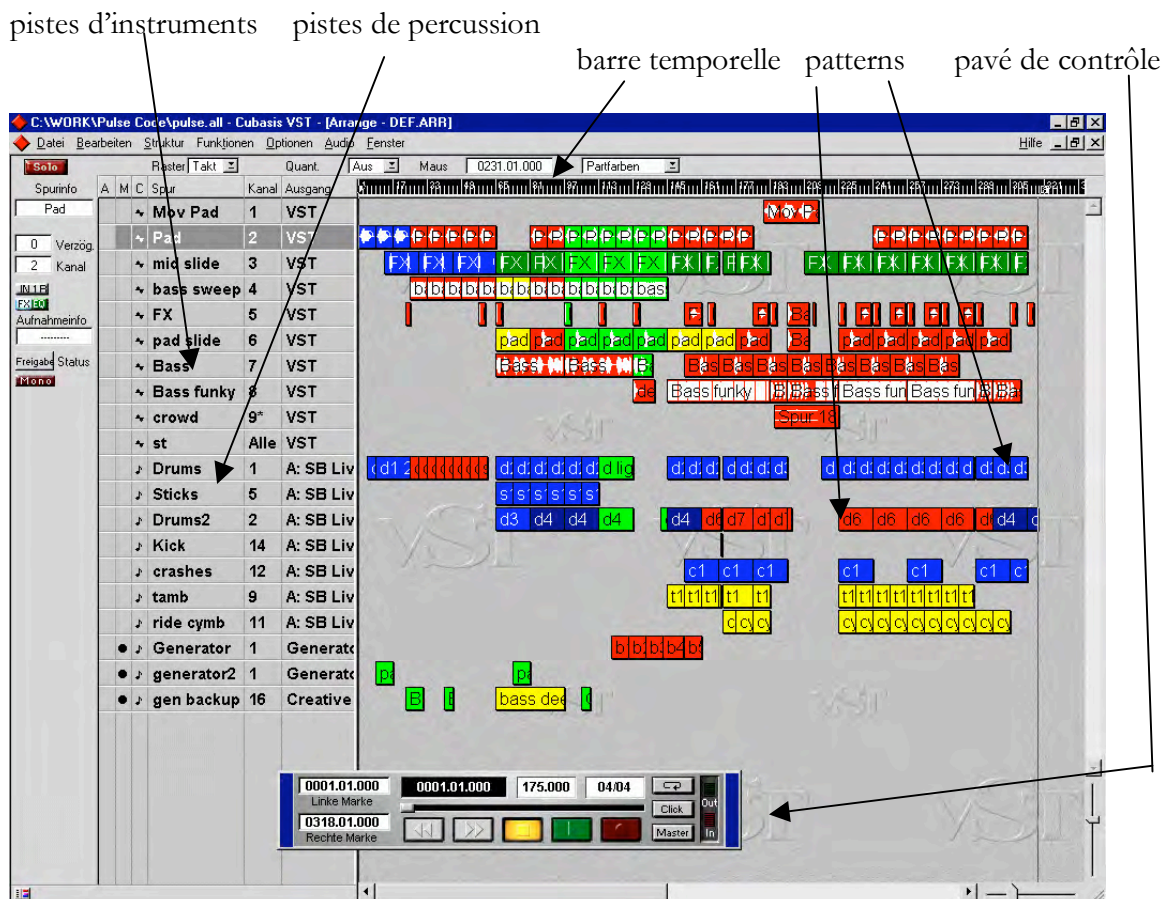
pistes d'instruments pistes de percussion

barre temporelle patterns pavé de contrôle

C:\WORK\Pulse Code\pulse.all - Cubasis VST - [Arrange - DEF.ARR]

Datei Bearbeiten Struktur Funktionen Optionen Audio Fenster Hilfe

Solo Raster Takt Quant. Aus Maus 0231.01.000 Partfarben

Spurinfo
Pad
0 Verzög.
2 Kanal
IN 1 R
FX EQ
Aufnahmeinfo
Freigabe Status
Mono

| A | M | C | Spur | Kanal | Ausgang |
|---|---|---|---|---|---|
| | | | Mov Pad | 1 | VST |
| | | | Pad | 2 | VST |
| | | | mid slide | 3 | VST |
| | | | bass sweep | 4 | VST |
| | | | FX | 5 | VST |
| | | | pad slide | 6 | VST |
| | | | Bass | 7 | VST |
| | | | Bass funky | 8 | VST |
| | | | crowd | 9* | VST |
| | | | st | Alle | VST |
| | | | Drums | 1 | A: SB Liv |
| | | | Sticks | 5 | A: SB Liv |
| | | | Drums2 | 2 | A: SB Liv |
| | | | Kick | 14 | A: SB Liv |
| | | | crashes | 12 | A: SB Liv |
| | | | tamb | 9 | A: SB Liv |
| | | | ride cymb | 11 | A: SB Liv |
| ● | | | Generator | 1 | Generato |
| ● | | | generator2 | 1 | Generato |
| ● | | | gen backup | 16 | Creative |

Mov P FX pad Bass Bass funky Bass fun Spur 18 d1 d lig d3 d4 d6 d7 c1 t1 cy bass dee

0001.01.000 Linke Marke 0318.01.000 Rechte Marke 0001.01.000 175.000 04/04 Click Master Out In